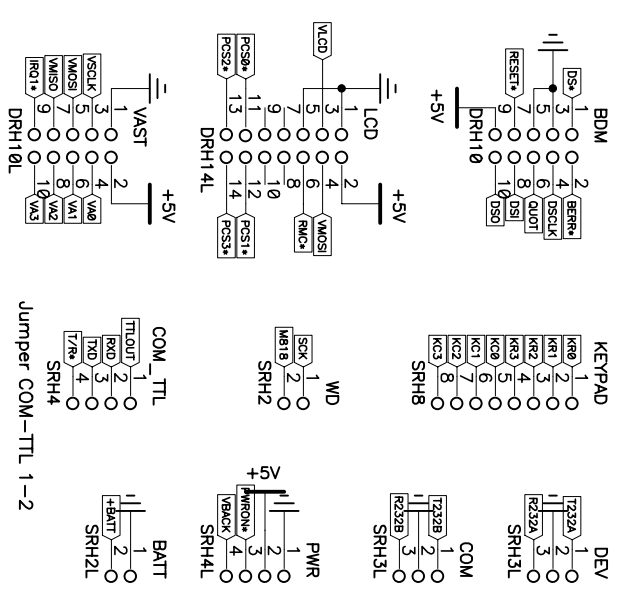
VAST
DRH10L
VSCLK
VMOSI
VMISO
IRQ1*
1
3
5
7
9
2
4
6
8
10
+5V
VA0
VA1
VA2
VA3

LCD
DRH14L
VLCD
PCS0*
PCS2*
1
3
5
7
9
11
13
2
4
6
8
10
12
14
+5V
VMOSI
RMC*
PCS1*
PCS3*

BDM
DRH10
+5V
DS*
RESET*
1
3
5
7
9
2
4
6
8
10
BERR*
DSCLK
QUOT
DSI
DSO

KEYPAD
SRH8
KR0
KR1
KR2
KR3
KC0
KC1
KC2
KC3
1
2
3
4
5
6
7
8

WD
SRH2
SCK
M818
1
2

COM_TTL
SRH4
TTLOUT
RXD
TXD
T/R*
1
2
3
4

Jumper COM-TTL 1-2

DEV
SRH3L
T232A
R232A
1
2
3

COM
SRH3L
T232B
R232B
1
2
3

PWR
SRH4L
+5V
PWRON*
VBACK
1
2
3
4

BATT
SRH2L
+BATT
1
2